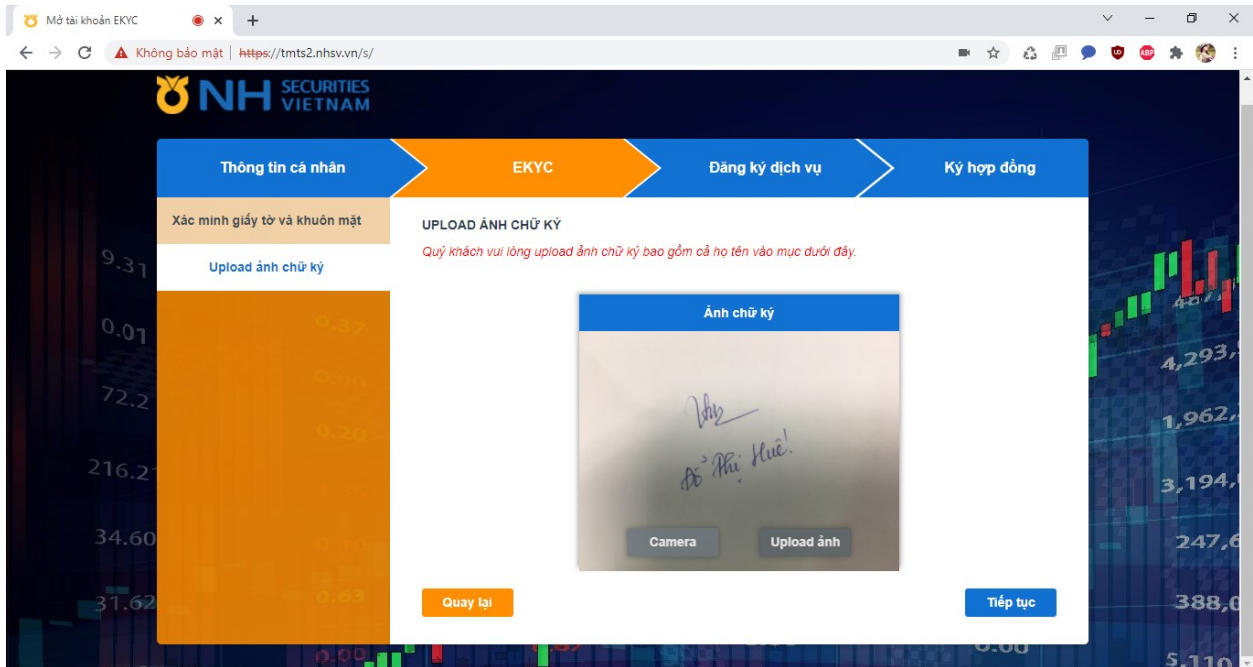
Mở tài khoản EKYC

Không bảo mật | https://tmts2.nhsv.vn/s/

NH SECURITIES VIETNAM

Thông tin cá nhân
EKYC
Đăng ký dịch vụ
Ký hợp đồng

Xác minh giấy tờ và khuôn mặt
Upload ảnh chữ ký

UPLOAD ẢNH CHỮ KÝ
Quý khách vui lòng upload ảnh chữ ký bao gồm cả họ tên vào mục dưới đây.

Ảnh chữ ký

Đỗ Thị Huệ

Camera
Upload ảnh

Quay lại
Tiếp tục

9.31
0.01
72.2
216.21
34.60
31.62
0.37
0.00
0.20
0.63
0.00
4,293,
1,962,
3,194,
247,6
388,0
5,110